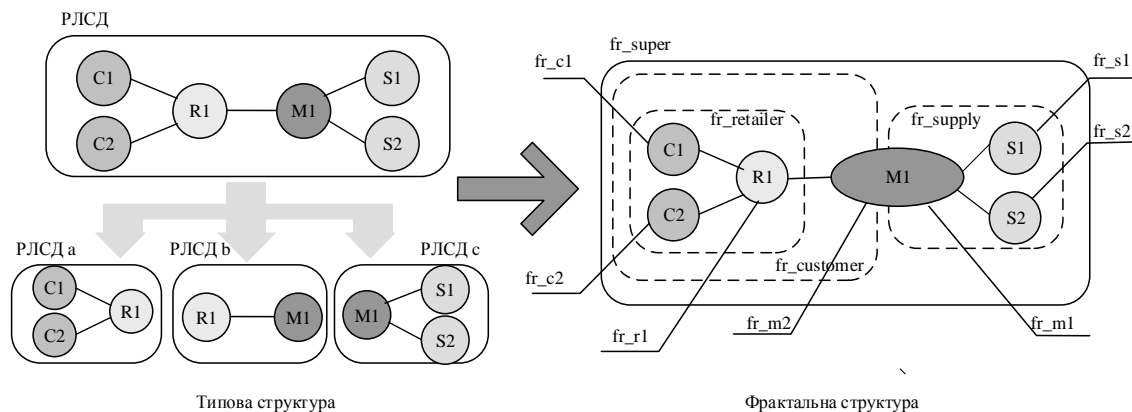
РЛСД

C1

C2

R1

M1

S1

S2

РЛСД a

C1

C2

R1

РЛСД b

R1

M1

РЛСД c

M1

S1

S2

Типова структура

fr_super

fr_c1

fr_retailer

C1

C2

R1

fr_c2

fr_customer

fr_r1

M1

fr_m2

fr_supply

S1

S2

fr_s1

fr_s2

fr_m1

Фрактальна структура